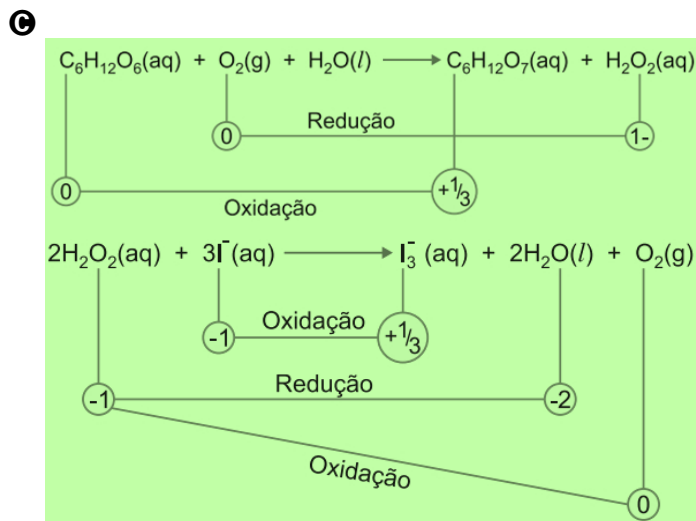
C

$C_6H_{12}O_6(aq) + O_2(g) + H_2O(l) \longrightarrow C_6H_{12}O_7(aq) + H_2O_2(aq)$

0 Redução 1-

0 Oxidação $+\frac{1}{3}$

$2H_2O_2(aq) + 3I^-(aq) \longrightarrow I_3^-(aq) + 2H_2O(l) + O_2(g)$

-1 Oxidação $+\frac{1}{3}$

-1 Redução -2

Oxidação

0